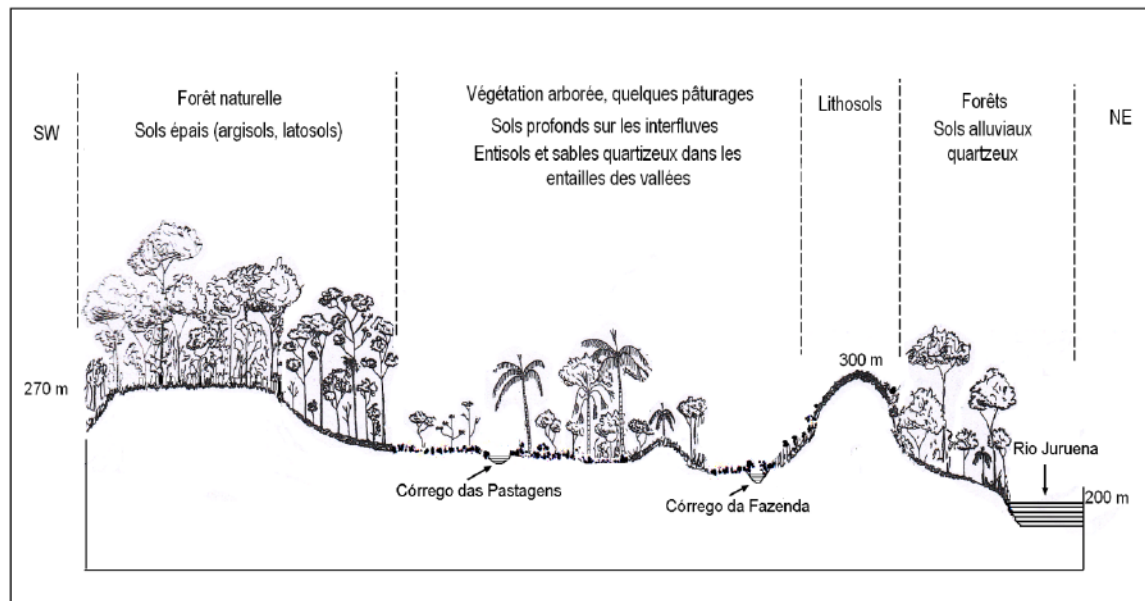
SW

Forêt naturelle
Sols épais (argisols, latosols)

Végétation arborée, quelques pâturages
Sols profonds sur les interfluves
Entisols et sables quartizeux dans les entailles des vallées

Lithosols

Forêts
Sols alluviaux quartzeux

NE

270 m

300 m

Córrego das Pastagens

Córrego da Fazenda

Rio Juruena

200 m